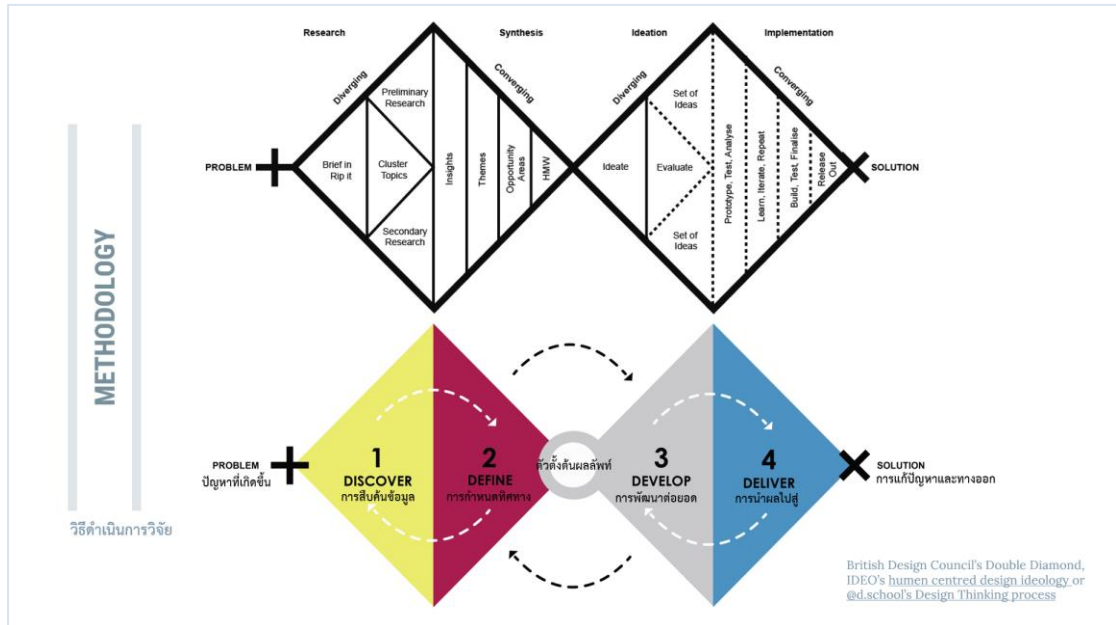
METHODOLOGY

วิธีดำเนินการวิจัย

Research

Synthesis

Ideation

Implementation

Diverging

Converging

Diverging

Converging

PROBLEM

Brief in Rip it

Preliminary Research

Cluster Topics

Secondary Research

Insights

Themes

Opportunity Areas

HMW

Ideate

Set of Ideas

Evaluate

Set of Ideas

Prototype, Test, Analyse

Learn, Iterate, Repeat

Build, Test, Finalise

Release Out

SOLUTION

PROBLEM
ปัญหาที่เกิดขึ้น

1
DISCOVER
การสืบค้นข้อมูล

2
DEFINE
การกำหนดทิศทาง

ตัวตั้งต้นผลลัพท์

3
DEVELOP
การพัฒนาต่อยอด

4
DELIVER
การนำผลไปสู่

SOLUTION
การแก้ปัญหาและทางออก

British Design Council's Double Diamond, IDEO's humen centred design ideology or @d.school's Design Thinking process